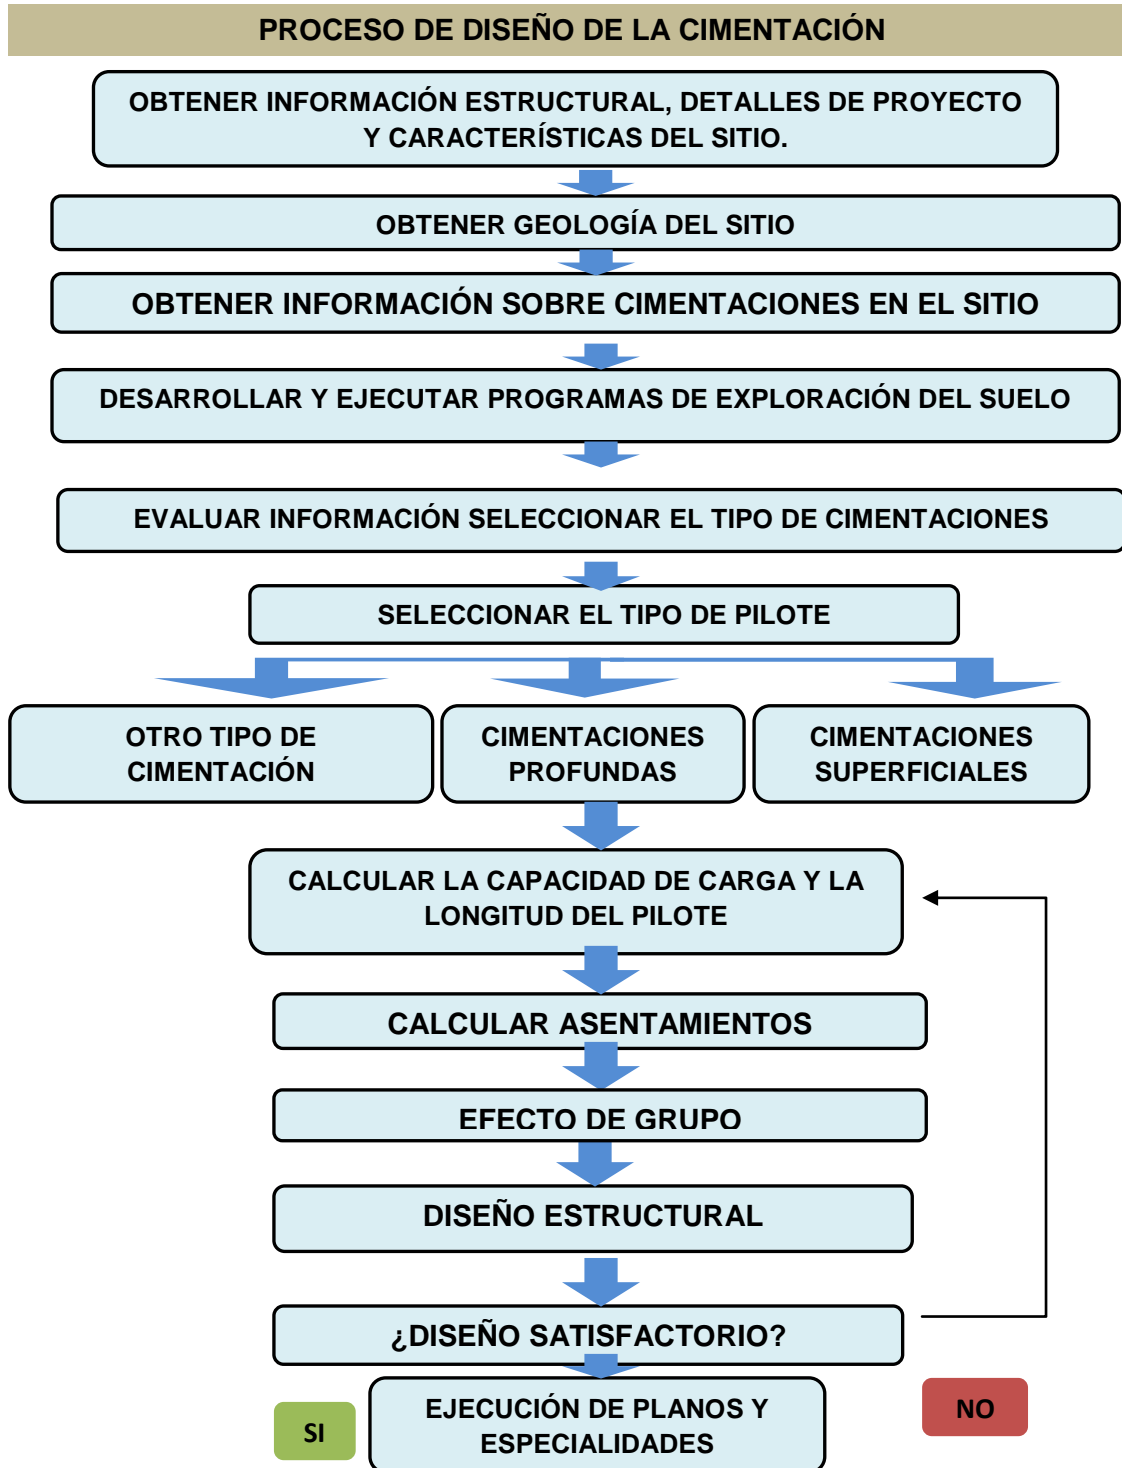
PROCESO DE DISEÑO DE LA CIMENTACIÓN

OBTENER INFORMACIÓN ESTRUCTURAL, DETALLES DE PROYECTO Y CARACTERÍSTICAS DEL SITIO.

OBTENER GEOLOGÍA DEL SITIO

OBTENER INFORMACIÓN SOBRE CIMENTACIONES EN EL SITIO

DESARROLLAR Y EJECUTAR PROGRAMAS DE EXPLORACIÓN DEL SUELO

EVALUAR INFORMACIÓN SELECCIONAR EL TIPO DE CIMENTACIONES

SELECCIONAR EL TIPO DE PILOTE

OTRO TIPO DE CIMENTACIÓN

CIMENTACIONES PROFUNDAS

CIMENTACIONES SUPERFICIALES

CALCULAR LA CAPACIDAD DE CARGA Y LA LONGITUD DEL PILOTE

CALCULAR ASENTAMIENTOS

EFECTO DE GRUPO

DISEÑO ESTRUCTURAL

¿DISEÑO SATISFACTORIO?

SI

EJECUCIÓN DE PLANOS Y ESPECIALIDADES

NO